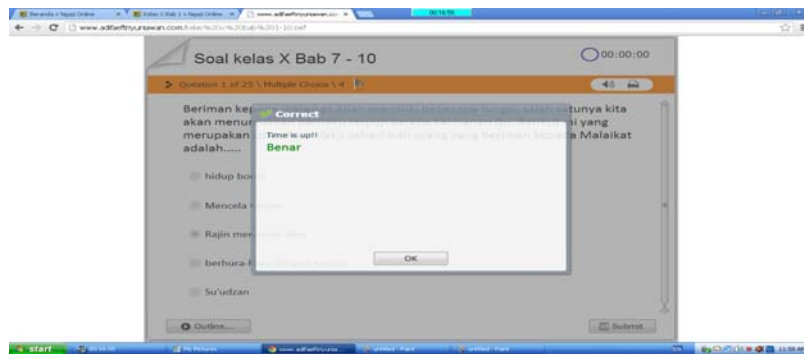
Beranda › Ngaji Online | Kelas › Bab 1 › Ngaji Online | www.adfaefiryursawan.co
www.adfaefiryursawan.com/Kelas%20X%20Bab%207-10.swf

Soal kelas X Bab 7 - 10

00:00:00

Question 1 of 25 \ Multiple Choice \ 4

Beriman kep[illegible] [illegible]tunya kita akan menur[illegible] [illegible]ai yang merupakan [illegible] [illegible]a Malaikat adalah.....

Correct

Time is up!!

Benar

OK

hidup bo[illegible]

Mencela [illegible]

Rajin me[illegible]

berhura-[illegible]

Su'udzan

Outline...

Submit

start